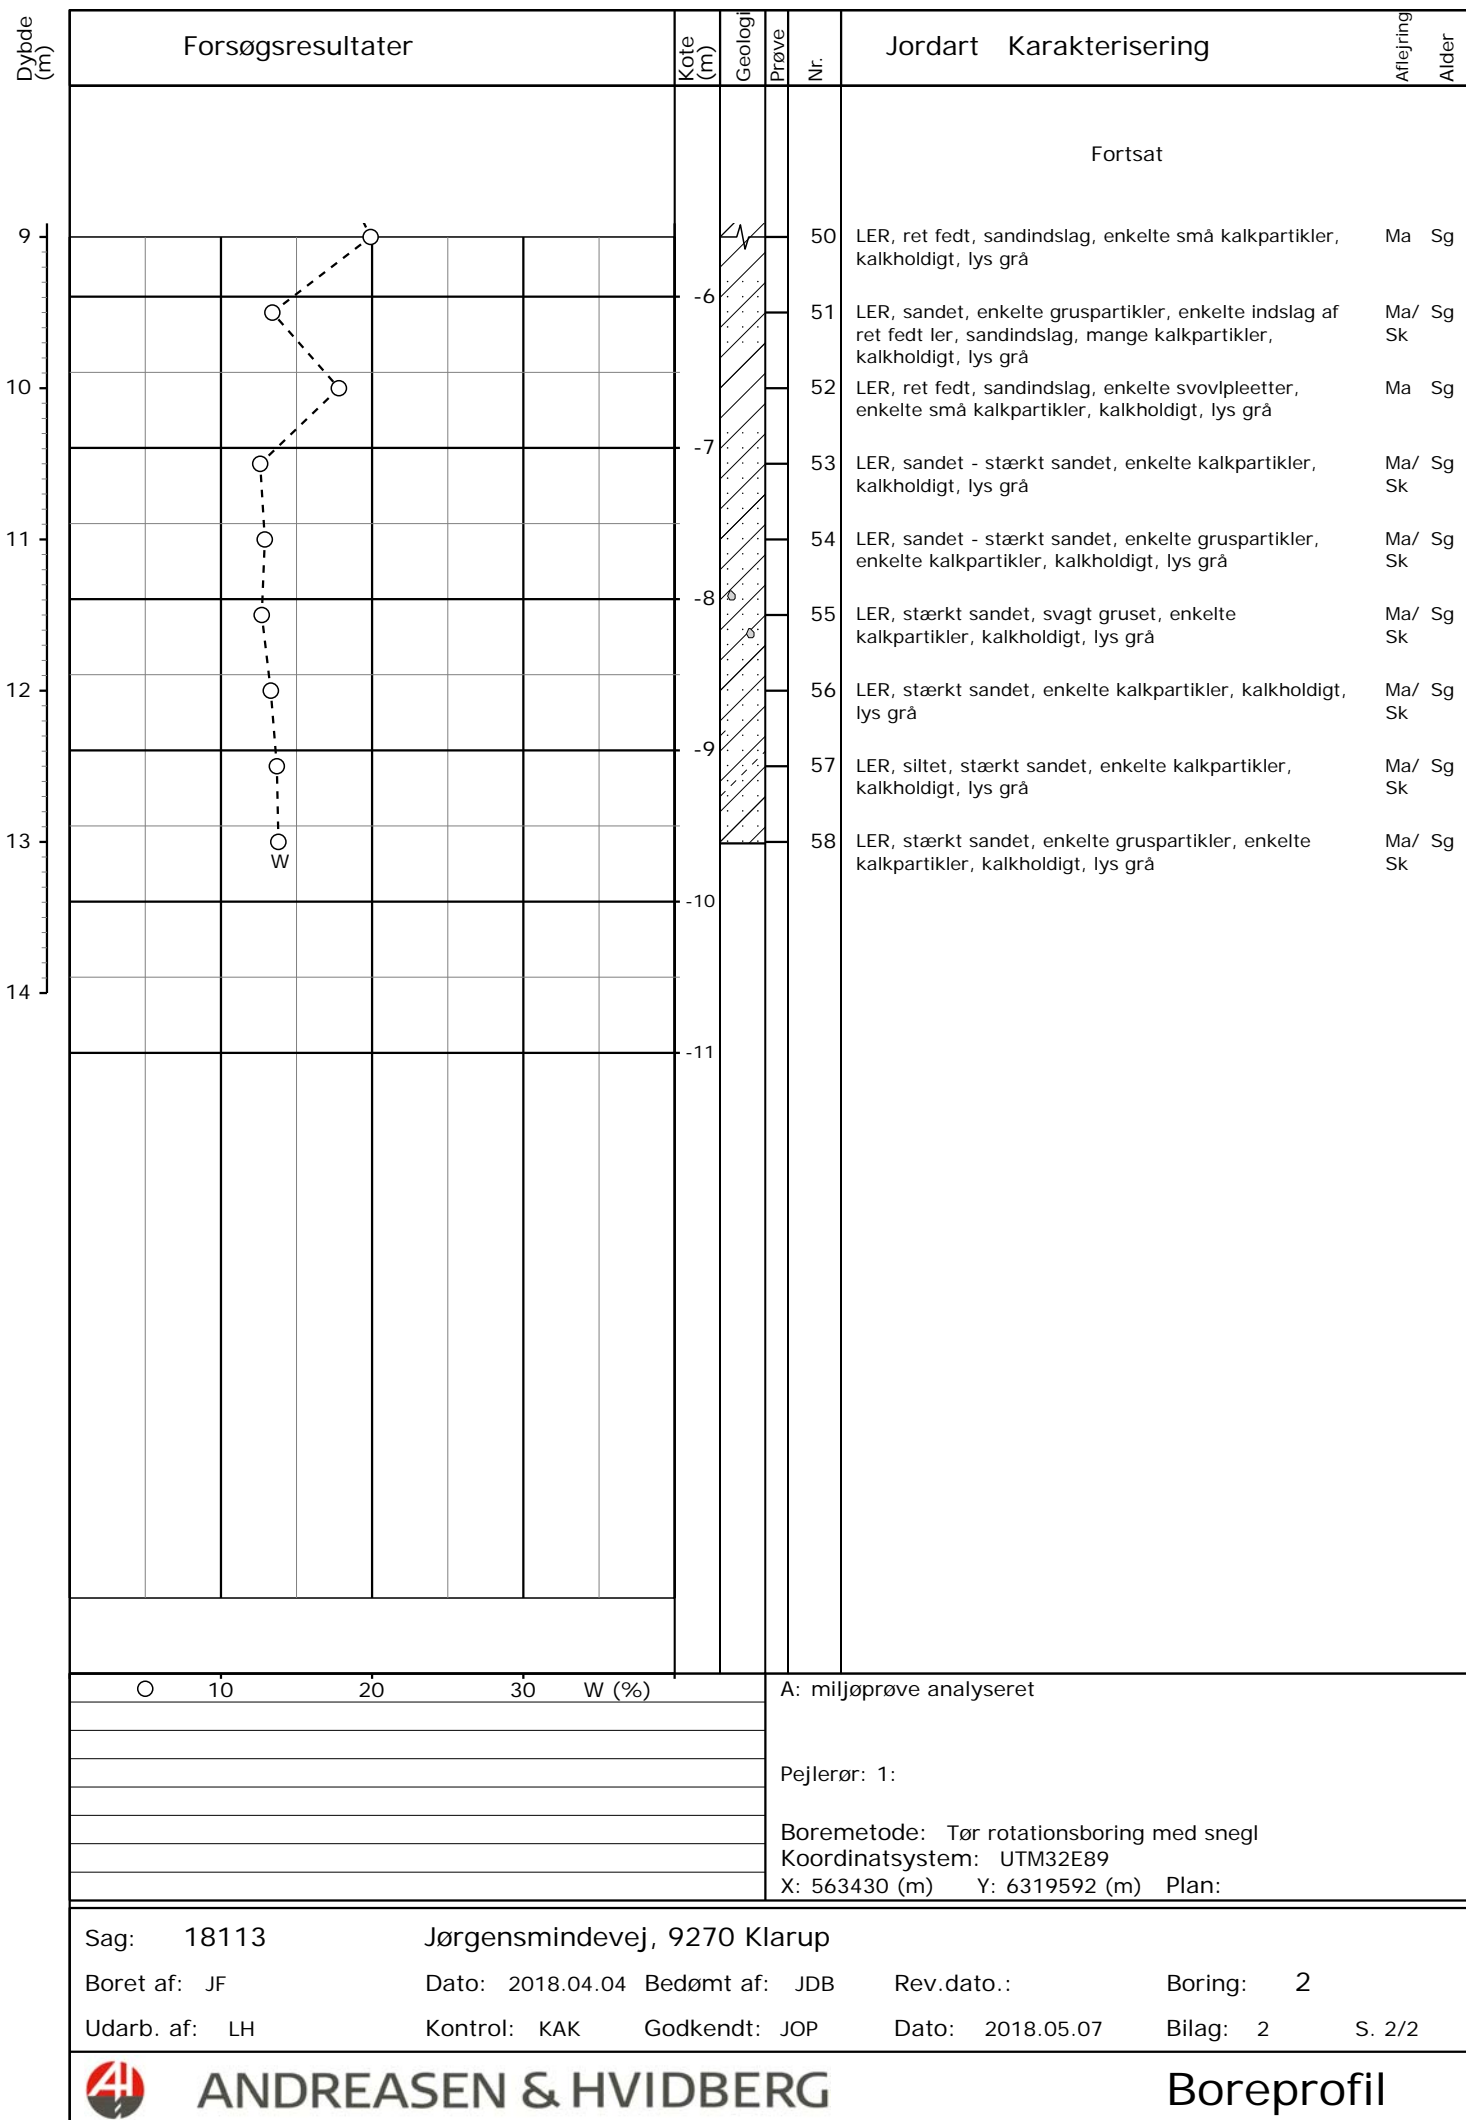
Dybde (m)

Forsøgsresultater

Kote (m)

Geologi

Prøve

Nr.

Jordart Karakterisering

Aflejring

Alder

Fortsat

9

10

11

12

13

14

-6

-7

-8

-9

-10

-11

W

50 LER, ret fedt, sandindslag, enkelte små kalkpartikler, kalkholdigt, lys grå Ma Sg

51 LER, sandet, enkelte gruspartikler, enkelte indslag af ret fedt ler, sandindslag, mange kalkpartikler, kalkholdigt, lys grå Ma/ Sk Sg

52 LER, ret fedt, sandindslag, enkelte svovlpleetter, enkelte små kalkpartikler, kalkholdigt, lys grå Ma Sg

53 LER, sandet - stærkt sandet, enkelte kalkpartikler, kalkholdigt, lys grå Ma/ Sk Sg

54 LER, sandet - stærkt sandet, enkelte gruspartikler, enkelte kalkpartikler, kalkholdigt, lys grå Ma/ Sk Sg

55 LER, stærkt sandet, svagt gruset, enkelte kalkpartikler, kalkholdigt, lys grå Ma/ Sk Sg

56 LER, stærkt sandet, enkelte kalkpartikler, kalkholdigt, lys grå Ma/ Sk Sg

57 LER, siltet, stærkt sandet, enkelte kalkpartikler, kalkholdigt, lys grå Ma/ Sk Sg

58 LER, stærkt sandet, enkelte gruspartikler, enkelte kalkpartikler, kalkholdigt, lys grå Ma/ Sk Sg

O 10 20 30 W (%)

A: miljøprøve analyseret

Pejlerør: 1:

Boremetode: Tør rotationsboring med snegl
Koordinatsystem: UTM32E89
X: 563430 (m) Y: 6319592 (m) Plan:

Sag: 18113 Jørgensmindevej, 9270 Klarup

Boret af: JF Dato: 2018.04.04 Bedømt af: JDB Rev.dato.: Boring: 2

Udarb. af: LH Kontrol: KAK Godkendt: JOP Dato: 2018.05.07 Bilag: 2 S. 2/2

ANDREASEN & HVIDBERG

Boreprofil